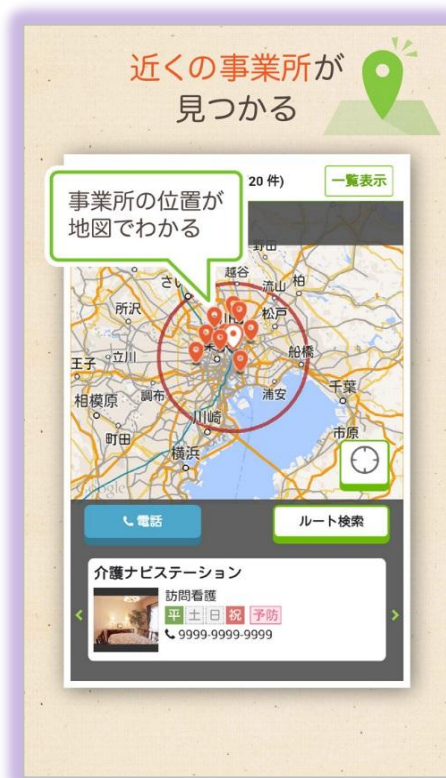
近くの事業所が見つかる

20 件)

一覧表示

事業所の位置が地図でわかる

野田

越谷

流山

柏

さい

所沢

松戸

船橋

立川

王子

千葉

調布

相模原

浦安

町田

川崎

横浜

市原

Google

電話

ルート検索

介護ナビステーション

訪問看護

平 土 日 祝 予防

9999-9999-9999